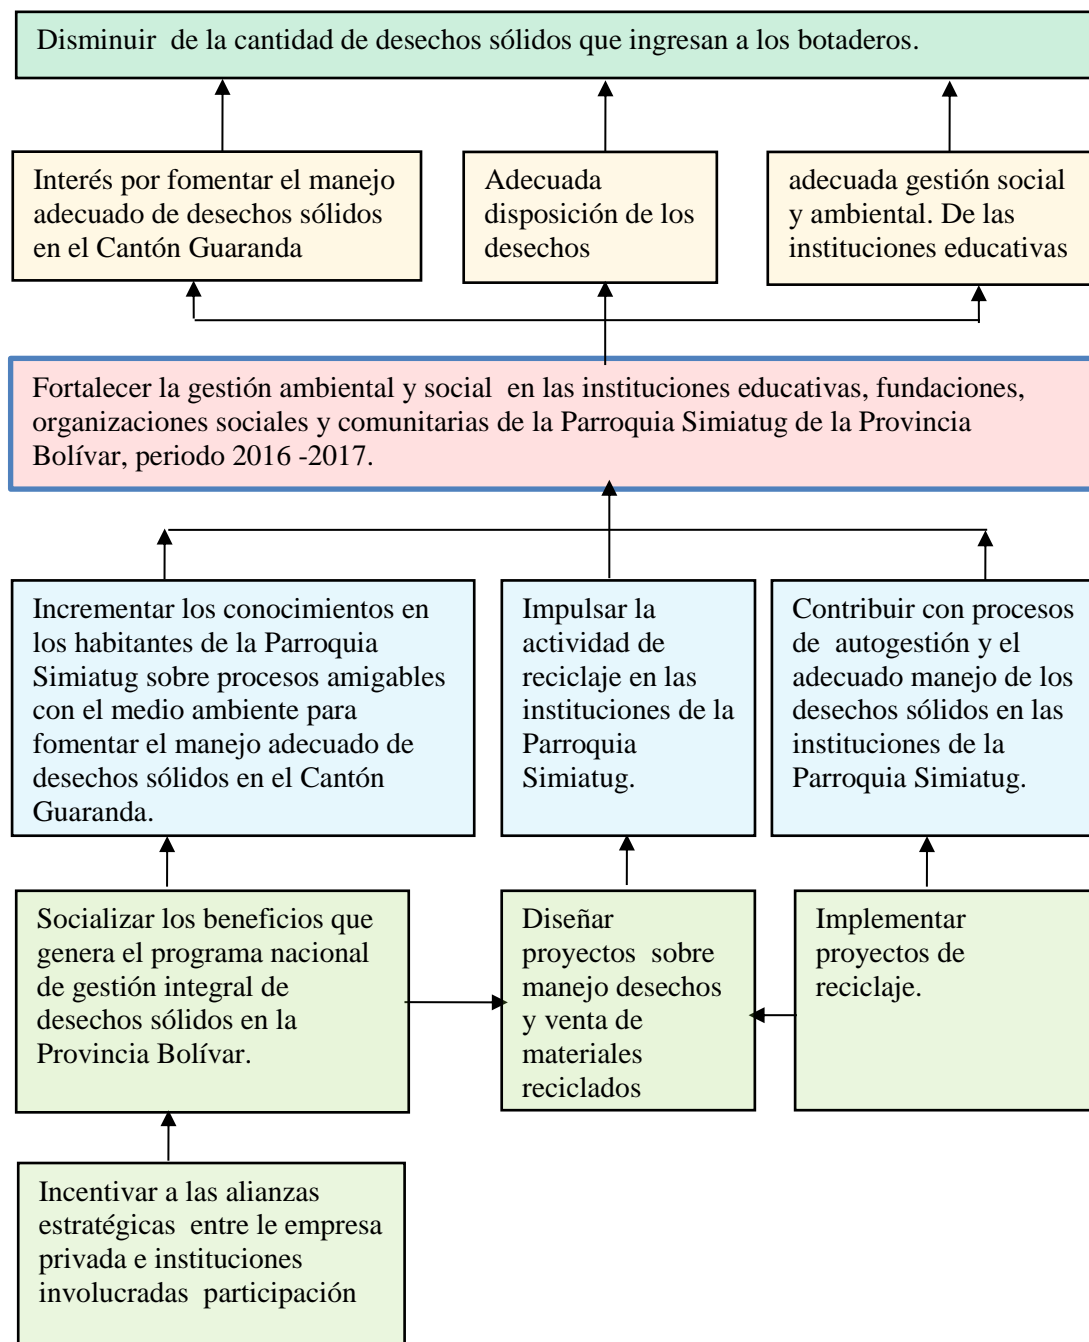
Disminuir de la cantidad de desechos sólidos que ingresan a los botaderos.

Interés por fomentar el manejo adecuado de desechos sólidos en el Cantón Guaranda

Adecuada disposición de los desechos

adecuada gestión social y ambiental. De las instituciones educativas

Fortalecer la gestión ambiental y social en las instituciones educativas, fundaciones, organizaciones sociales y comunitarias de la Parroquia Simiatug de la Provincia Bolívar, periodo 2016 -2017.

Incrementar los conocimientos en los habitantes de la Parroquia Simiatug sobre procesos amigables con el medio ambiente para fomentar el manejo adecuado de desechos sólidos en el Cantón Guaranda.

Impulsar la actividad de reciclaje en las instituciones de la Parroquia Simiatug.

Contribuir con procesos de autogestión y el adecuado manejo de los desechos sólidos en las instituciones de la Parroquia Simiatug.

Socializar los beneficios que genera el programa nacional de gestión integral de desechos sólidos en la Provincia Bolívar.

Diseñar proyectos sobre manejo desechos y venta de materiales reciclados

Implementar proyectos de reciclaje.

Incentivar a las alianzas estratégicas entre le empresa privada e instituciones involucradas participación